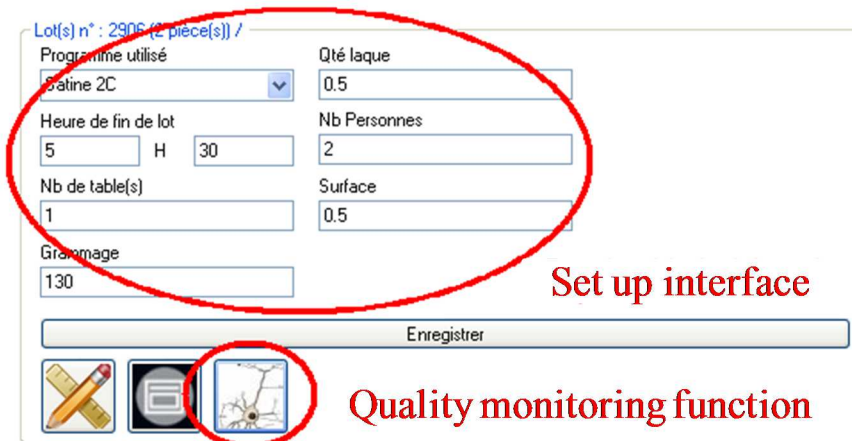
Lot(s) n° : 2906 (2 pièce(s)) /

Programme utilisé
Satine 2C

Qté laque
0.5

Heure de fin de lot
5 H 30

Nb Personnes
2

Nb de table(s)
1

Surface
0.5

Grammage
130

Set up interface

Enregistrer

Quality monitoring function